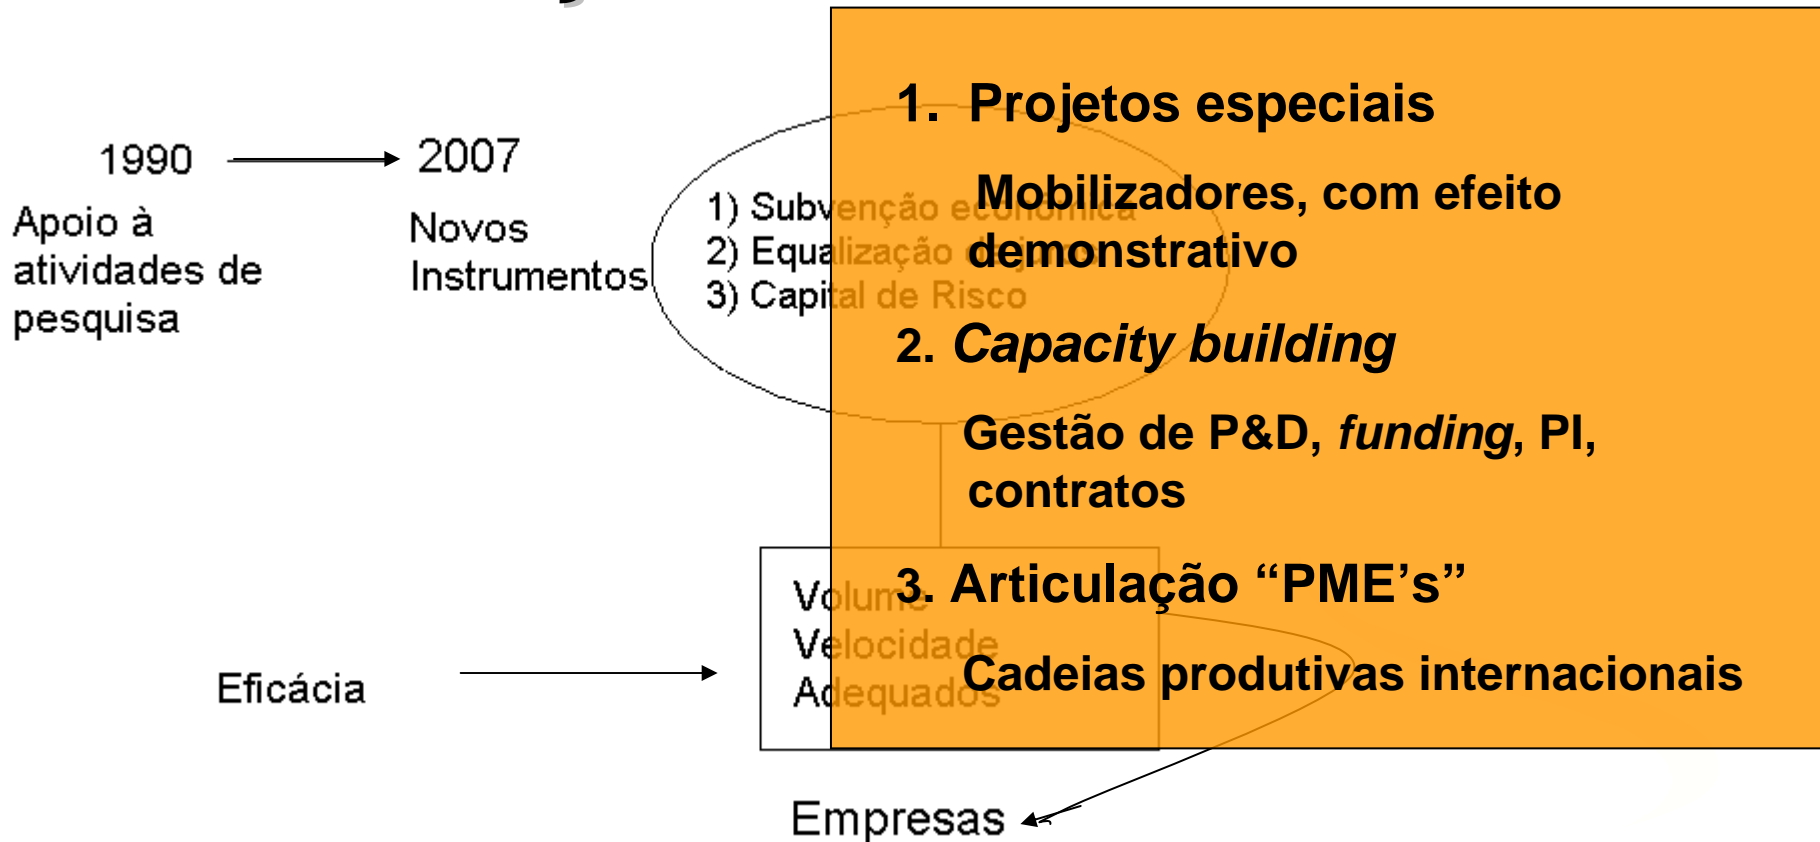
1990 → 2007

Apoio à atividades de pesquisa

Novos Instrumentos

1) Subvenção econômica
2) Equalização de juros
3) Capital de Risco

Eficácia

Volume
Velocidade
Adequados

Empresas

1. Projetos especiais

Mobilizadores, com efeito demonstrativo

2. *Capacity building*

Gestão de P&D, *funding*, PI, contratos

3. Articulação “PME’s”

Cadeias produtivas internacionais